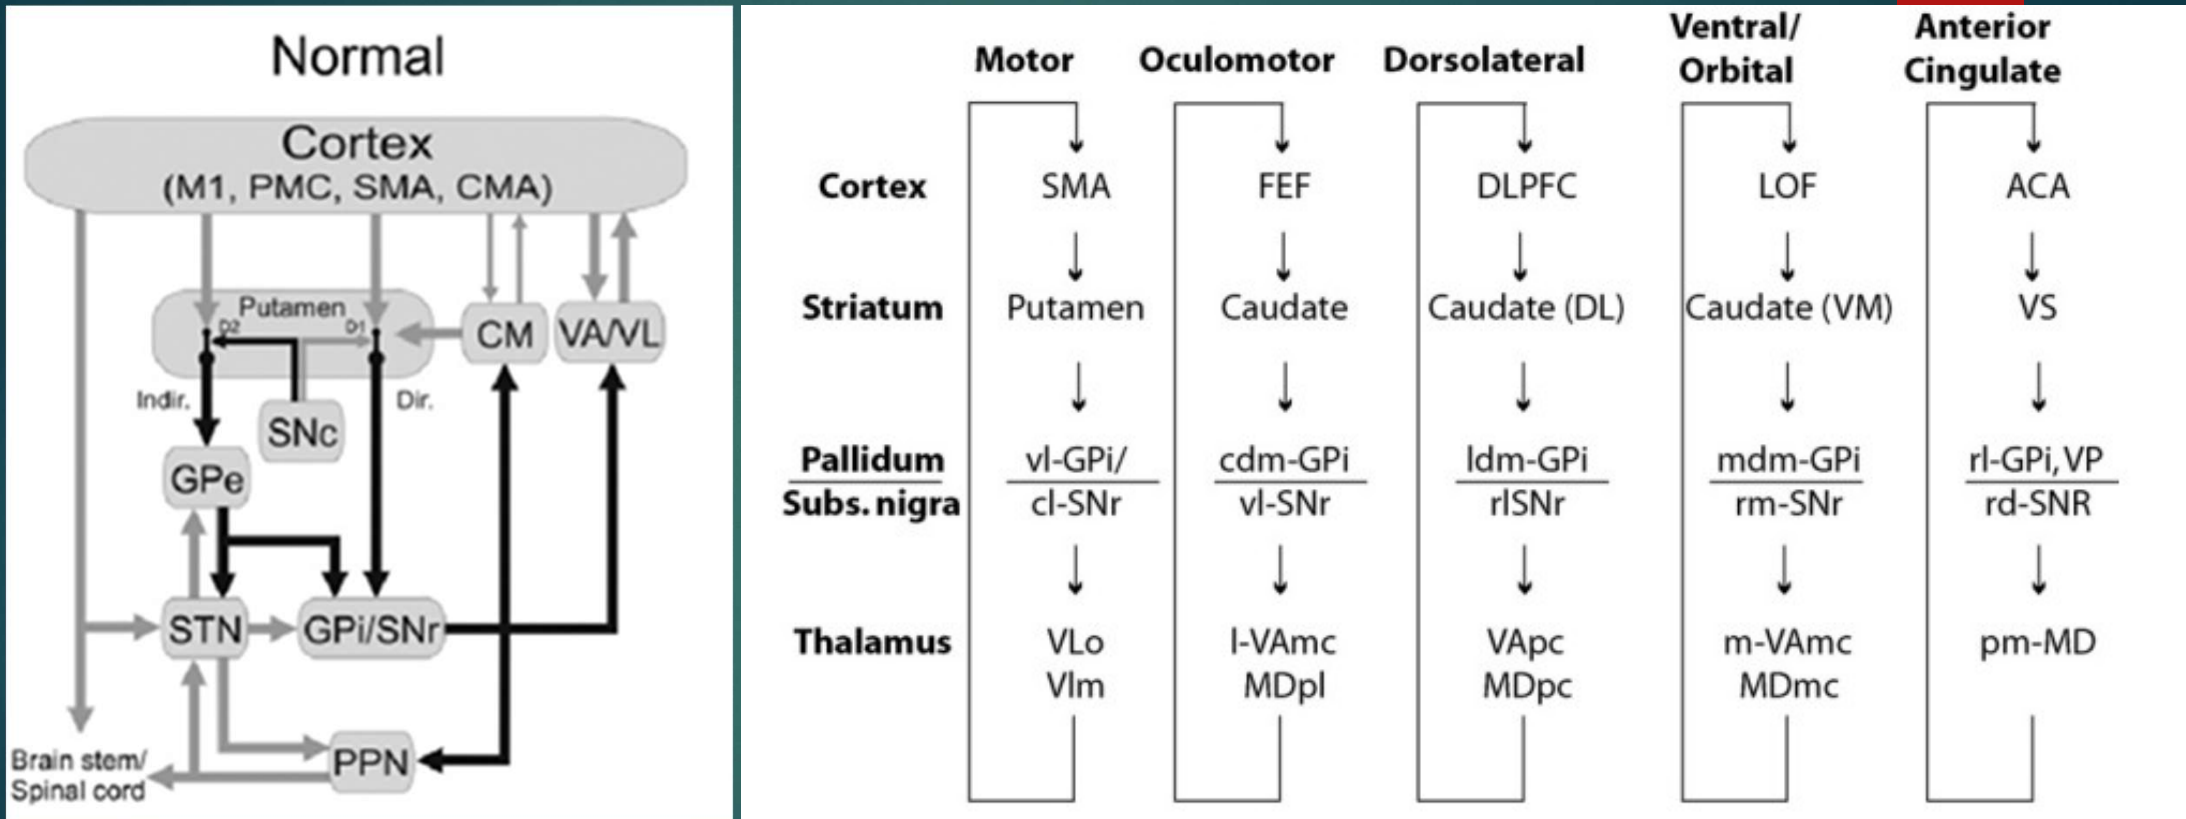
Normal

Cortex
(M1, PMC, SMA, CMA)

Putamen
D2
D1
CM
VA/VL
Indir.
Dir.
SNc
GPe
STN
GPi/SNr
PPN
Brain stem/
Spinal cord

| | Motor | Oculomotor | Dorsolateral | Ventral/ Orbital | Anterior Cingulate |
|---|---|---|---|---|---|
| Cortex | SMA | FEF | DLPFC | LOF | ACA |
| Striatum | Putamen | Caudate | Caudate (DL) | Caudate (VM) | VS |
| Pallidum / Subs. nigra | vl-GPi/ / cl-SNr | cdm-GPi / vl-SNr | ldm-GPi / rlSNr | mdm-GPi / rm-SNr | rl-GPi, VP / rd-SNR |
| Thalamus | VLo Vlm | l-VAmc MDpl | VApc MDpc | m-VAmc MDmc | pm-MD |